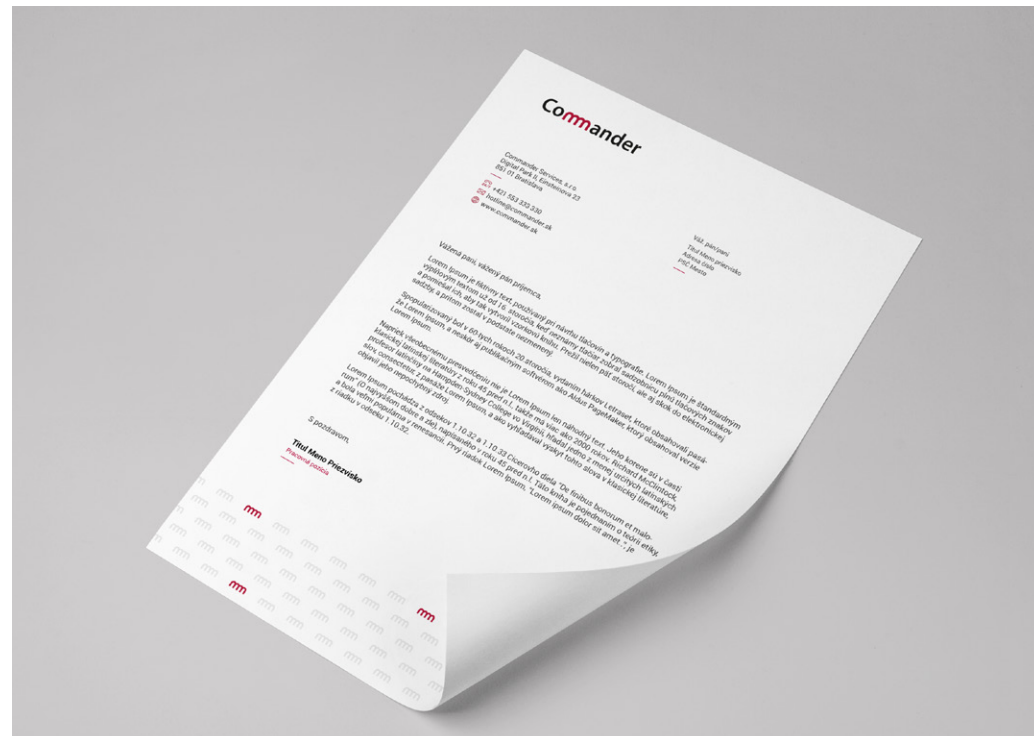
Commander

Commander Services, s.r.o.
Digital Park II, Einsteinova 23
851 01 Bratislava

+421 553 333 330
hotline@commander.sk
www.commander.sk

Váš pán/pani
Titul Meno Priezvisko
Adresa sídla
PSČ Mesto

Vážená pani, vážený pán príjemca,

Lorem Ipsum je fiktívny text, používaný pri návrhu tlačovín a typografie. Lorem Ipsum je štandardným výplňovým textom už od 16. storočia, keď neznámy tlačiar zobral sadzobnicu plnú tlačových znakov a pomiešal ich, aby tak vytvoril vzorkovú knihu. Prežil nielen päť storočí, ale aj skok do elektronickej sadzby, a pritom zostal v podstate nezmenený.

Spopularizovaný bol v 60-tych rokoch 20. storočia, vydaním hárkov Letraset, ktoré obsahovali pasáže Lorem Ipsum, a neskôr aj publikačným softvérom ako Aldus PageMaker, ktorý obsahoval verzie Lorem Ipsum.

Napriek všeobecnému presvedčeniu nie je Lorem Ipsum len náhodný text. Jeho korene sú v časti klasickej latinskej literatúry z roku 45 pred n.l., takže má viac ako 2000 rokov. Richard McClintock, profesor latinčiny na Hampden-Sydney College vo Virgínii, hľadal jedno z menej určitých latinských slov, consectetur, z pasáže Lorem Ipsum, a ako vyhľadával výskyt tohto slova v klasickej literatúre, objavil jeho nepochybný zdroj.

Lorem Ipsum pochádza z odsekov 1.10.32 a 1.10.33 Cicerovho diela "De finibus bonorum et malorum" (O najvyššom dobre a zle), napísaného v roku 45 pred n.l. Táto kniha je pojednaním o teórii etiky, a bola veľmi populárna v renesancii. Prvý riadok Lorem Ipsum, "Lorem ipsum dolor sit amet..", je z riadku v odseku 1.10.32.

S pozdravom,

Titul Meno Priezvisko
Pracovná pozícia